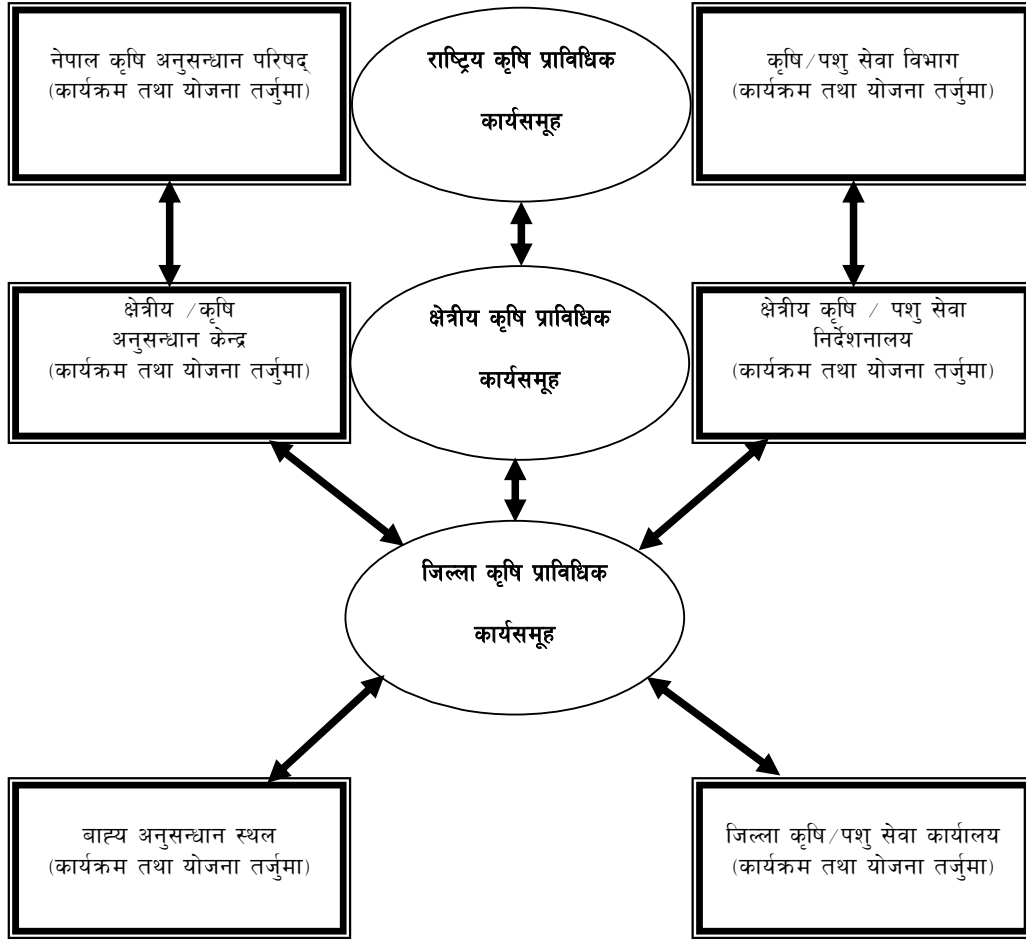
नेपाल कृषि अनुसन्धान परिषद्
(कार्यक्रम तथा योजना तर्जुमा)

राष्ट्रिय कृषि प्राविधिक कार्यसमूह

कृषि/पशु सेवा विभाग
(कार्यक्रम तथा योजना तर्जुमा)

क्षेत्रीय /कृषि अनुसन्धान केन्द्र
(कार्यक्रम तथा योजना तर्जुमा)

क्षेत्रीय कृषि प्राविधिक कार्यसमूह

क्षेत्रीय कृषि / पशु सेवा निर्देशनालय
(कार्यक्रम तथा योजना तर्जुमा)

जिल्ला कृषि प्राविधिक कार्यसमूह

बाह्य अनुसन्धान स्थल
(कार्यक्रम तथा योजना तर्जुमा)

जिल्ला कृषि/पशु सेवा कार्यालय
(कार्यक्रम तथा योजना तर्जुमा)